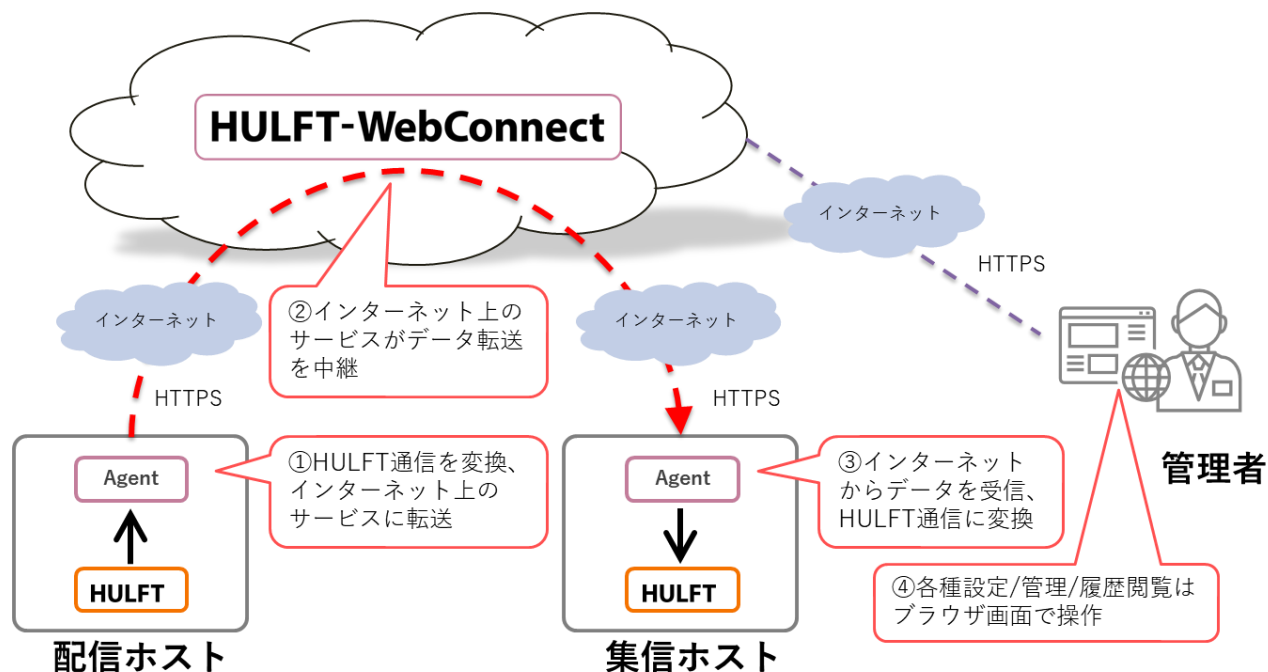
HULFT-WebConnect

インターネット

HTTPS

インターネット

②インターネット上のサービスがデータ転送を中継

インターネット

HTTPS

HTTPS

Agent

HULFT

①HULFT通信を変換、インターネット上のサービスに転送

Agent

HULFT

③インターネットからデータを受信、HULFT通信に変換

管理者

④各種設定/管理/履歴閲覧はブラウザ画面で操作

配信ホスト

集信ホスト